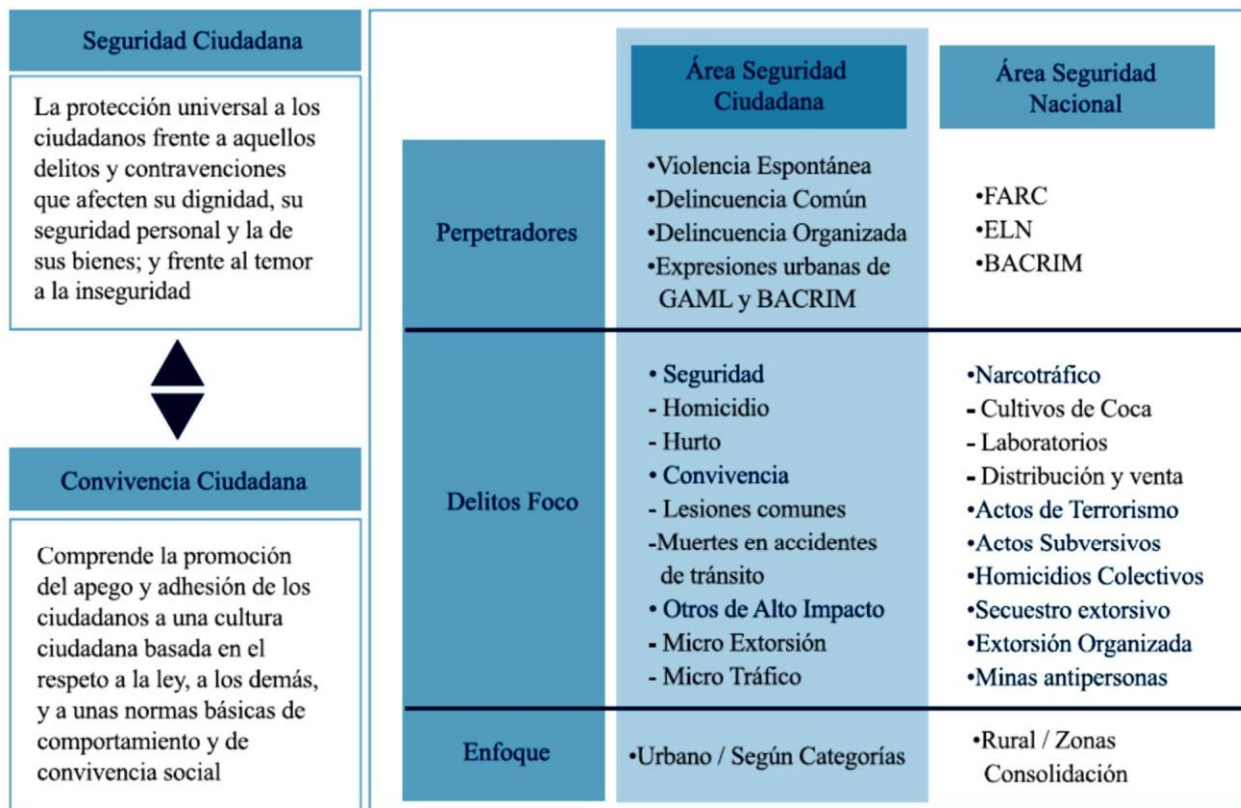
Seguridad Ciudadana

La protección universal a los ciudadanos frente a aquellos delitos y contravenciones que afecten su dignidad, su seguridad personal y la de sus bienes; y frente al temor a la inseguridad

Convivencia Ciudadana

Comprende la promoción del apego y adhesión de los ciudadanos a una cultura ciudadana basada en el respeto a la ley, a los demás, y a unas normas básicas de comportamiento y de convivencia social

| | Área Seguridad Ciudadana | Área Seguridad Nacional |
|---|---|---|
| Perpetradores | •Violencia Espontánea •Delincuencia Común •Delincuencia Organizada •Expresiones urbanas de GAML y BACRIM | •FARC •ELN •BACRIM |
| Delitos Foco | • Seguridad - Homicidio - Hurto • Convivencia - Lesiones comunes -Muertes en accidentes de tránsito • Otros de Alto Impacto - Micro Extorsión - Micro Tráfico | •Narcotráfico - Cultivos de Coca - Laboratorios - Distribución y venta •Actos de Terrorismo •Actos Subversivos •Homicidios Colectivos •Secuestro extorsivo •Extorsión Organizada •Minas antipersonas |
| Enfoque | •Urbano / Según Categorías | •Rural / Zonas Consolidación |